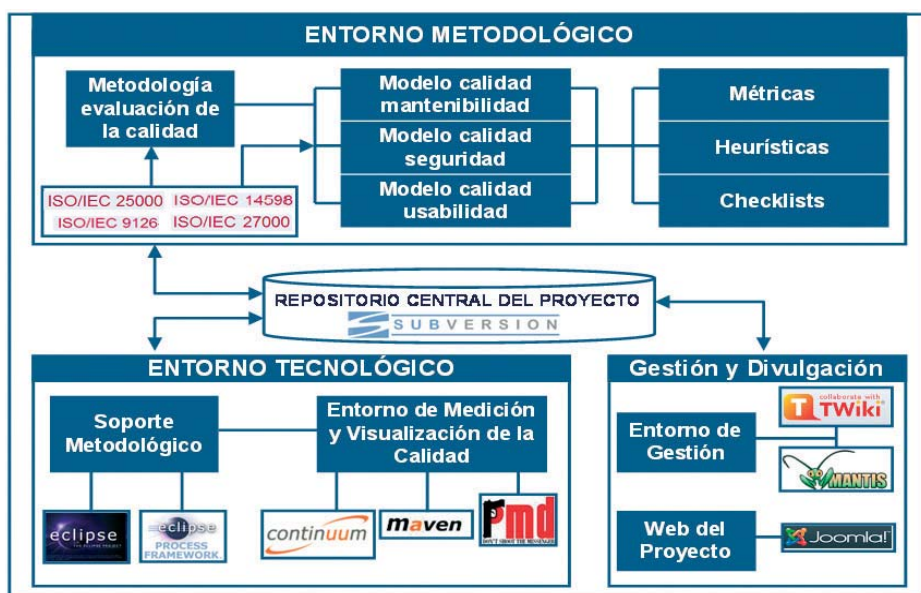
ENTORNO METODOLÓGICO

Metodología evaluación de la calidad

ISO/IEC 25000 ISO/IEC 14598
ISO/IEC 9126 ISO/IEC 27000

Modelo calidad mantenibilidad

Modelo calidad seguridad

Modelo calidad usabilidad

Métricas

Heurísticas

Checklists

REPOSITORIO CENTRAL DEL PROYECTO
SUBVERSION

ENTORNO TECNOLÓGICO

Soporte Metodológico

Entorno de Medición y Visualización de la Calidad

eclipse
eclipse PROCESS FRAMEWORK

continuum
maven
pmd
DON'T SHOOT THE MESSENGER

Gestión y Divulgación

Entorno de Gestión

collaborate with TWiki

MANTIS

Web del Proyecto

Joomla!